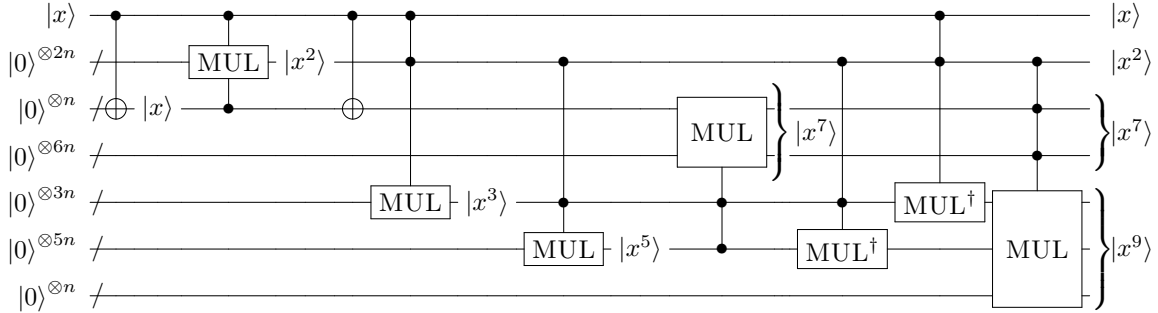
$|x\rangle$

$|0\rangle^{\otimes 2n}$

$|0\rangle^{\otimes n}$

$|0\rangle^{\otimes 6n}$

$|0\rangle^{\otimes 3n}$

$|0\rangle^{\otimes 5n}$

$|0\rangle^{\otimes n}$

$|x\rangle$

MUL

$|x^2\rangle$

MUL

$|x^3\rangle$

MUL

$|x^5\rangle$

MUL

$|x^7\rangle$

$\text{MUL}^\dagger$

$\text{MUL}^\dagger$

MUL

$|x\rangle$

$|x^2\rangle$

$|x^7\rangle$

$|x^9\rangle$